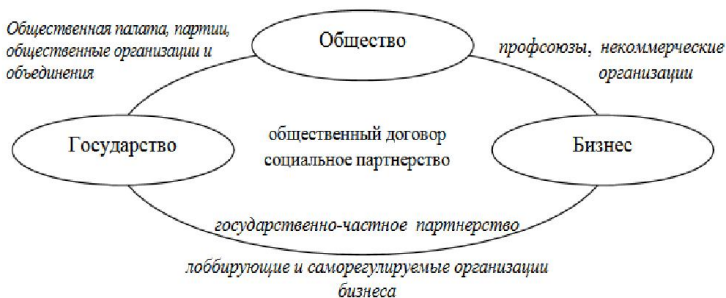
Общественная палата, партии, общественные организации и объединения

Общество

профсоюзы, некоммерческие организации

Государство

общественный договор социальное партнерство

Бизнес

государственно-частное партнерство

лоббирующие и саморегулируемые организации бизнеса